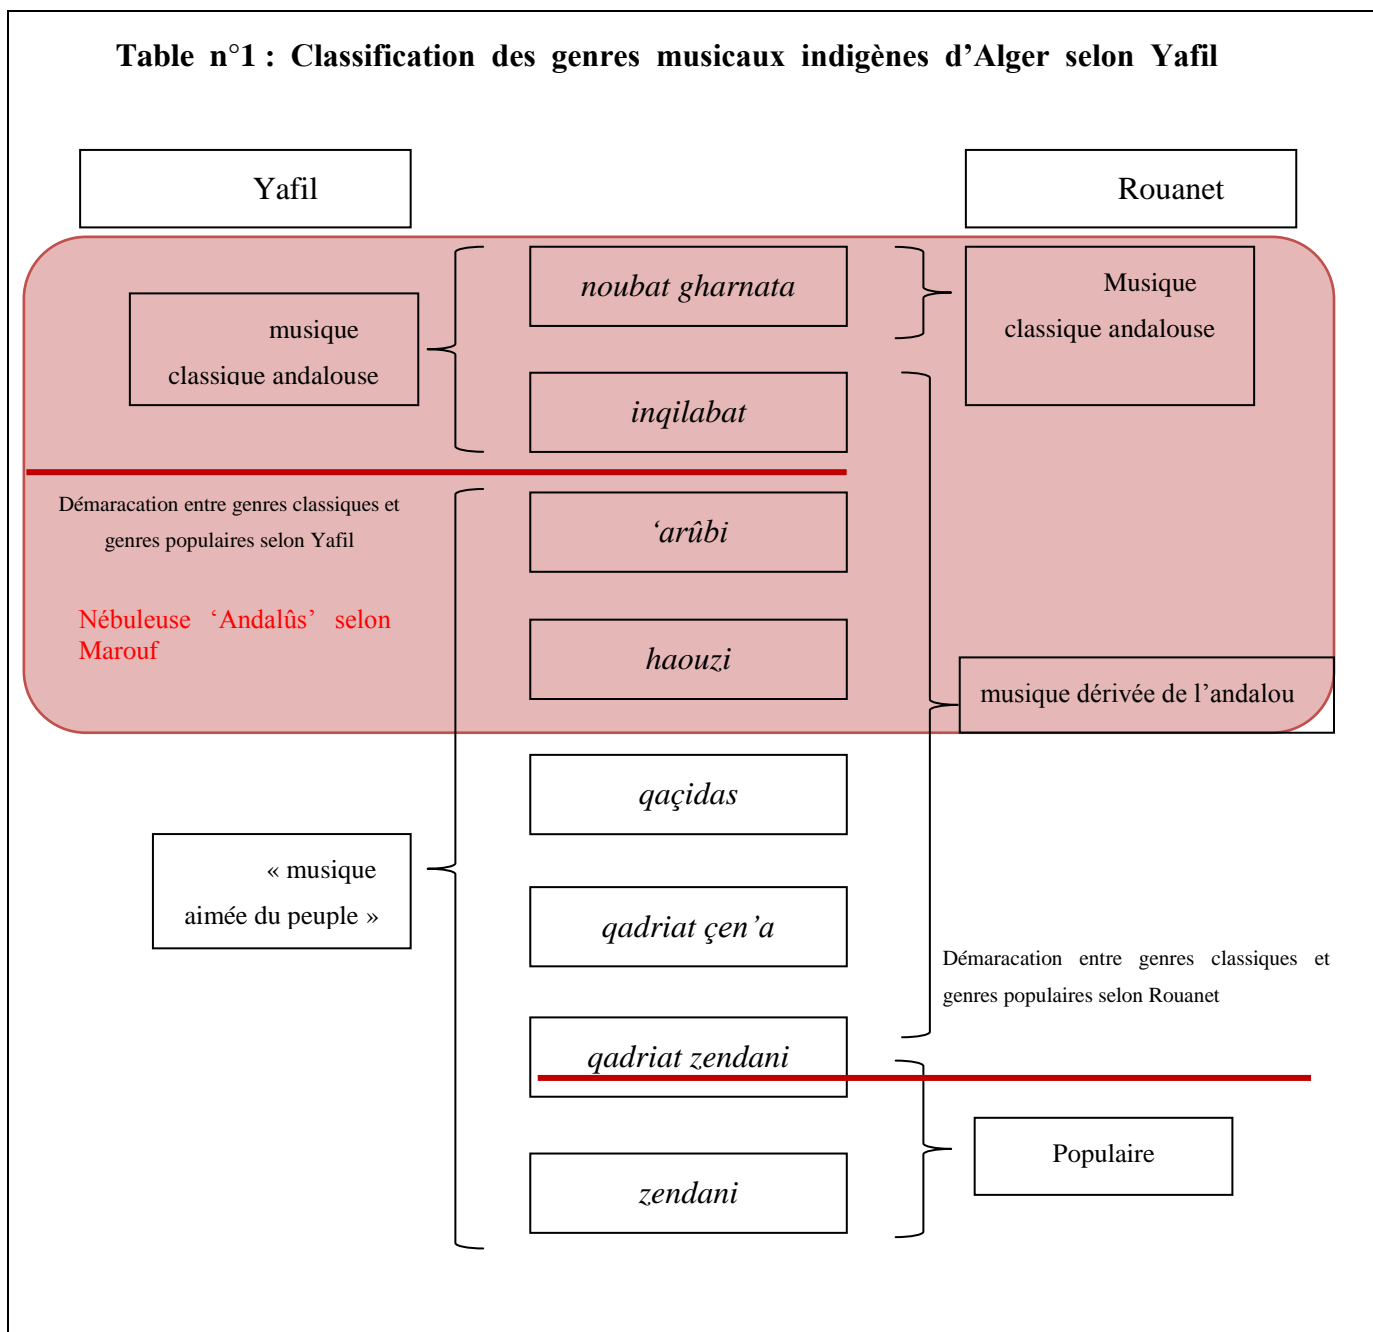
Table n°1 : Classification des genres musicaux indigènes d'Alger selon Yafil

Yafil

Rouanet

musique classique andalouse

noubat gharnata

Musique classique andalouse

inqilabat

Démaracation entre genres classiques et genres populaires selon Yafil

Nébuleuse 'Andalûs' selon Marouf

'arûbi

haouzi

musique dérivée de l'andalou

qaçidas

« musique aimée du peuple »

qadriat çen'a

Démaracation entre genres classiques et genres populaires selon Rouanet

qadriat zendani

Populaire

zendani